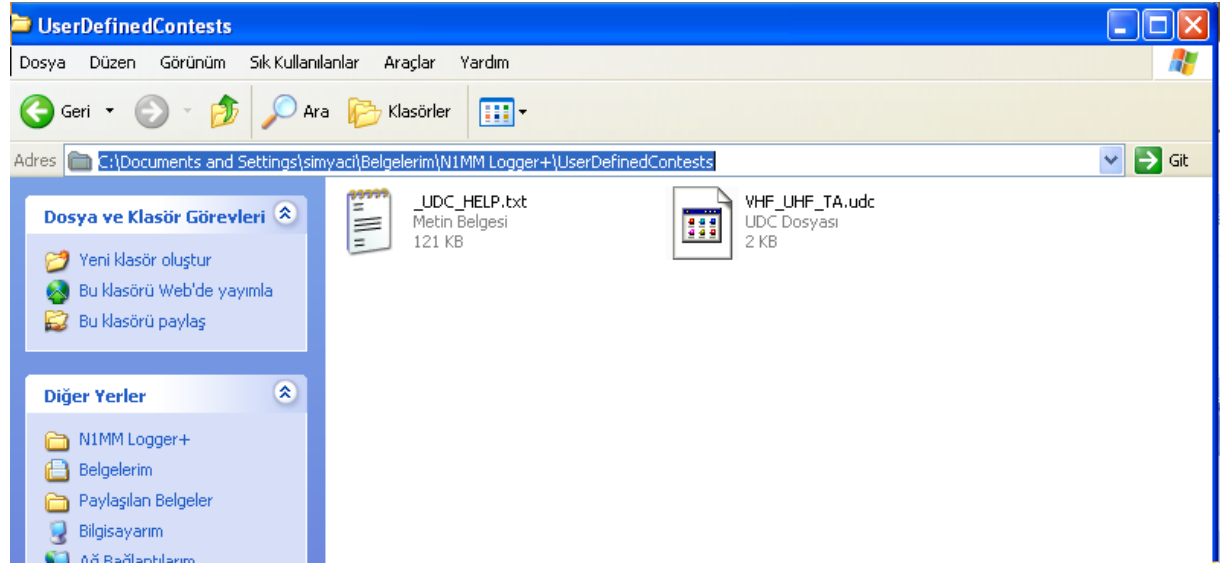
UserDefinedContests

Dosya Düzen Görünüm Sık Kullanılanlar Araçlar Yardım

Geri Ara Klasörler

Adres C:\Documents and Settings\simyaci\Belgelerim\N1MM Logger+\UserDefinedContests Git

Dosya ve Klasör Görevleri

Yeni klasör oluştur
Bu klasörü Web'de yayımla
Bu klasörü paylaş

Diğer Yerler

N1MM Logger+
Belgelerim
Paylaşılan Belgeler
Bilgisayarım
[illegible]

_UDC_HELP.txt
Metin Belgesi
121 KB

VHF_UHF_TA.udc
UDC Dosyası
2 KB